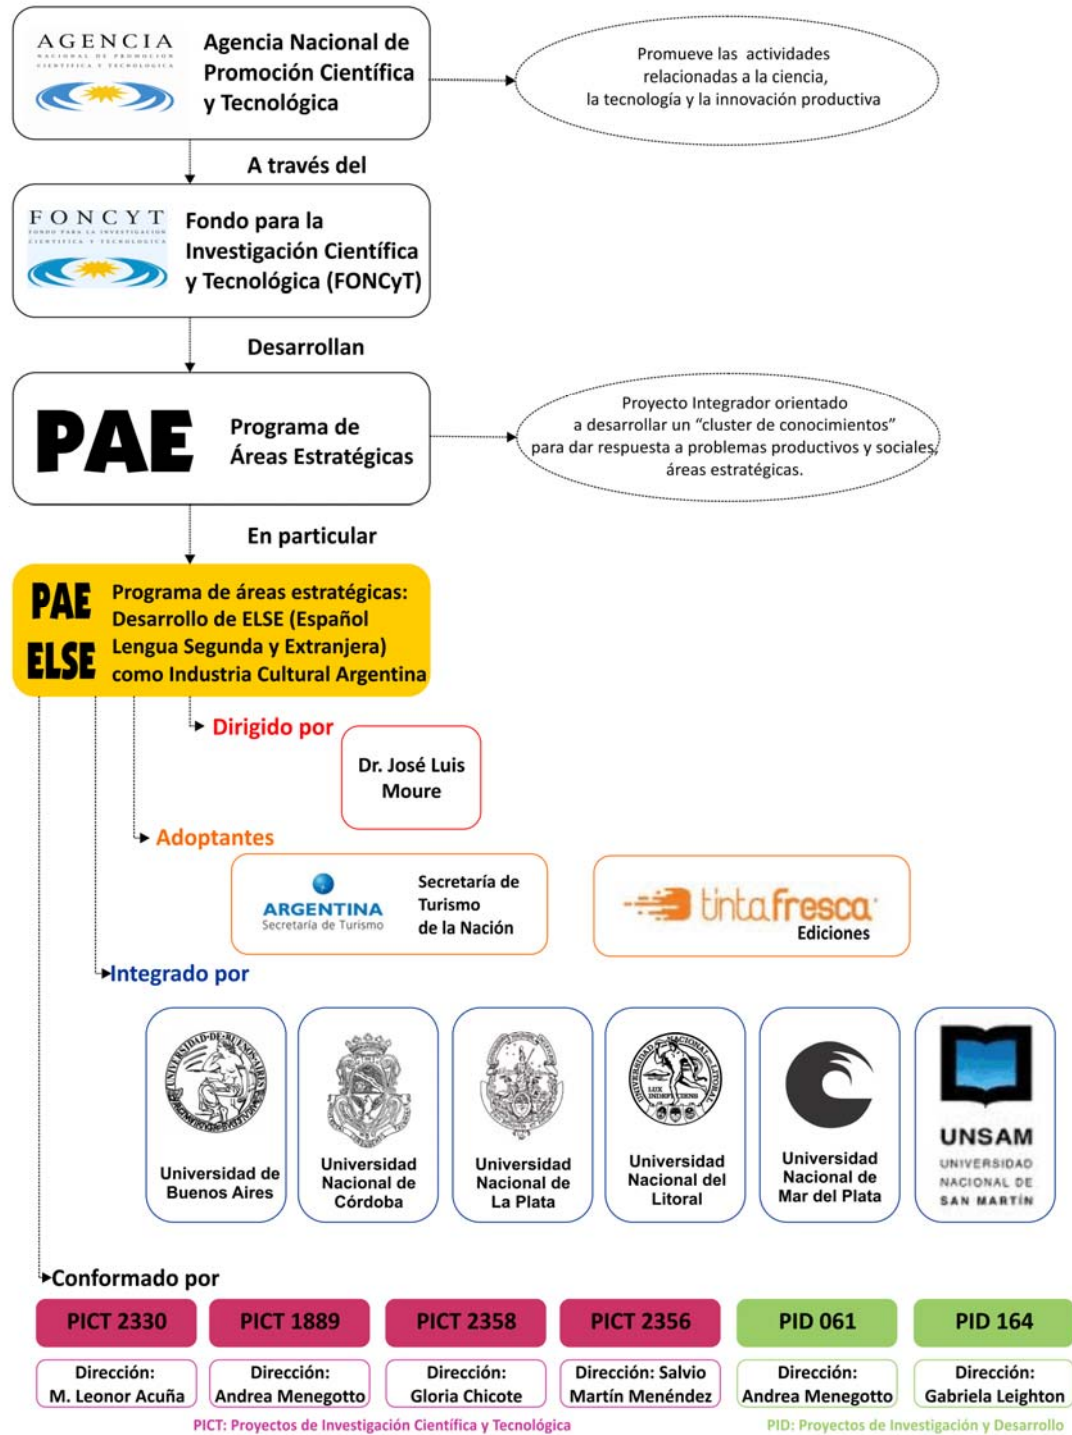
AGENCIA
NACIONAL DE PROMOCION CIENTIFICA Y TECNOLOGICA
Agencia Nacional de Promoción Científica y Tecnológica

Promueve las actividades relacionadas a la ciencia, la tecnología y la innovación productiva

A través del

FONCYT
FONDO PARA LA INVESTIGACION CIENTIFICA Y TECNOLOGICA
Fondo para la Investigación Científica y Tecnológica (FONCyT)

Desarrollan

PAE
Programa de Áreas Estratégicas

Proyecto Integrador orientado a desarrollar un "cluster de conocimientos" para dar respuesta a problemas productivos y sociales, áreas estratégicas.

En particular

PAE ELSE
Programa de áreas estratégicas: Desarrollo de ELSE (Español Lengua Segunda y Extranjera) como Industria Cultural Argentina

Dirigido por
Dr. José Luis Moure

Adoptantes
ARGENTINA
Secretaría de Turismo
Secretaría de Turismo de la Nación

tintafresca
Ediciones

Integrado por
Universidad de Buenos Aires
Universidad Nacional de Córdoba
Universidad Nacional de La Plata
Universidad Nacional del Litoral
Universidad Nacional de Mar del Plata
UNSAM
UNIVERSIDAD NACIONAL DE SAN MARTÍN

Conformado por

| PICT 2330 | PICT 1889 | PICT 2358 | PICT 2356 | PID 061 | PID 164 |
|---|---|---|---|---|---|
| Dirección: M. Leonor Acuña | Dirección: Andrea Menegotto | Dirección: Gloria Chicote | Dirección: Salvio Martín Menéndez | Dirección: Andrea Menegotto | Dirección: Gabriela Leighton |

PICT: Proyectos de Investigación Científica y Tecnológica
PID: Proyectos de Investigación y Desarrollo